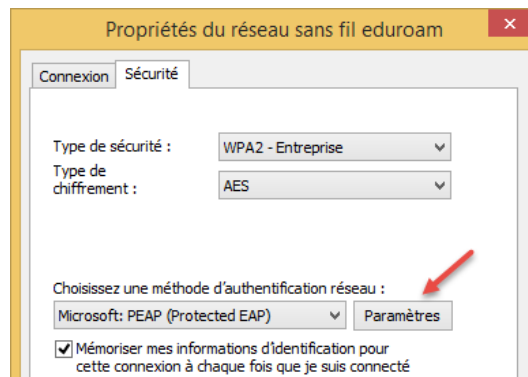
Propriétés du réseau sans fil eduroam

Connexion Sécurité

Type de sécurité : WPA2 - Entreprise

Type de chiffrement : AES

Choisissez une méthode d'authentification réseau :

Microsoft: PEAP (Protected EAP) Paramètres

Mémoriser mes informations d'identification pour cette connexion à chaque fois que je suis connecté